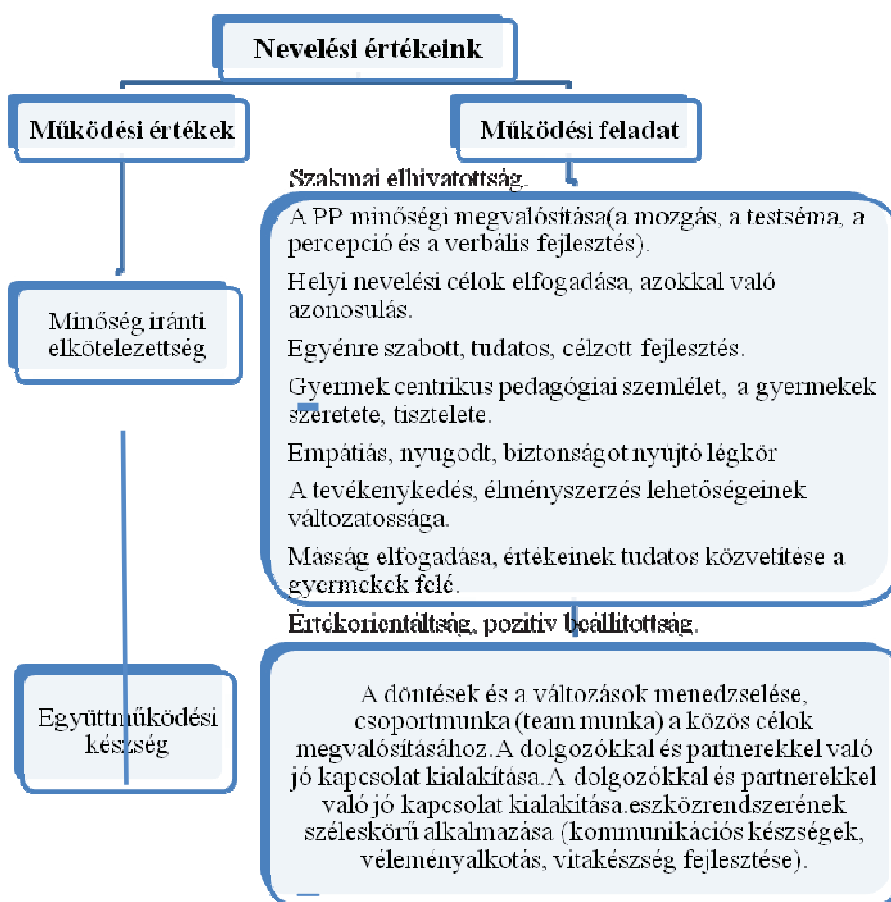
Nevelési értékeink

Működési értékek

Működési feladat

Szakmai elhivatottság.

A PP minőségi megvalósítása(a *mozgás*, a *testséma*, a percepció és a verbális fejlesztés).

Helyi nevelési célok elfogadása, azokkal való azonosulás.

Egyénre szabott, tudatos, célzott fejlesztés.

Gyermek centrikus pedagógiai szemlélet, a gyermekek szeretete, tisztelete.

Empátiás, nyugodt, biztonságot nyújtó légkör

A tevékenykedés, élményszerzés lehetőségeinek változatossága.

Másság elfogadása, értékeinek tudatos közvetítése a gyermekek felé.

Minőség iránti elkötelezettség

Értékorientáltság, pozitív beállítottság.

A döntések és a változások menedzselése, csoportmunka (team munka) a közös célok megvalósításához.A dolgozókkal és partnerekkel való jó kapcsolat kialakítása.A dolgozókkal és partnerekkel való jó kapcsolat kialakítása.eszközrendszerének széleskörű alkalmazása (kommunikációs készségek, véleményalkotás, vitakészség fejlesztése).

Együttműködési készség